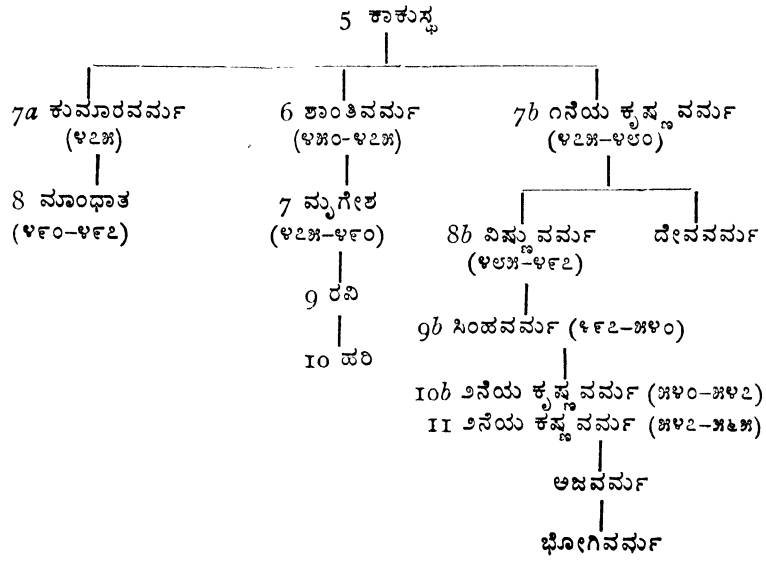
5 ಕಾಕುಸ್ಥ

7a ಕುಮಾರವರ್ಮ (೪೭೫)

8 ಮಾಂಧಾತ (೪೯೦–೪೯೭)

6 ಶಾಂತಿವರ್ಮ (೪೫೦–೪೭೫)

7 ಮೃಗೇಶ (೪೭೫–೪೯೦)

9 ರವಿ

10 ಹರಿ

7b ೧ನೆಯ ಕೃಷ್ಣವರ್ಮ (೪೭೫–೪೮೦)

8b ವಿಷ್ಣುವರ್ಮ (೪೮೫–೪೯೭)

ದೇವವರ್ಮ

9b ಸಿಂಹವರ್ಮ (೪೯೭–೫೪೦)

10b ೨ನೆಯ ಕೃಷ್ಣವರ್ಮ (೫೪೦–೫೪೭)

11 ೨ನೆಯ ಕಷ್ಣವರ್ಮ (೫೪೭–೫೬೫)

ಅಜವರ್ಮ

ಭೋಗಿವರ್ಮ